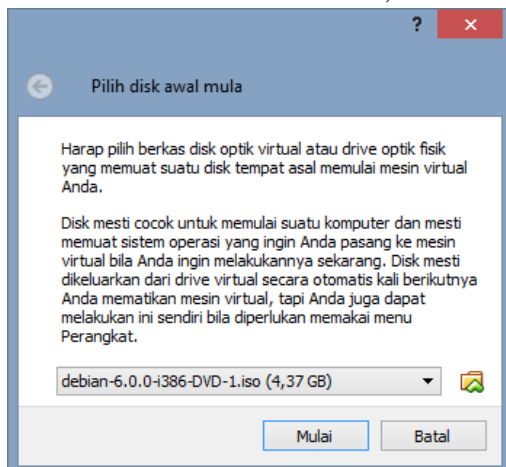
?

Pilih disk awal mula

Harap pilih berkas disk optik virtual atau drive optik fisik yang memuat suatu disk tempat asal memulai mesin virtual Anda.

Disk mesti cocok untuk memulai suatu komputer dan mesti memuat sistem operasi yang ingin Anda pasang ke mesin virtual bila Anda ingin melakukannya sekarang. Disk mesti dikeluarkan dari drive virtual secara otomatis kali berikutnya Anda mematikan mesin virtual, tapi Anda juga dapat melakukan ini sendiri bila diperlukan memakai menu Perangkat.

debian-6.0.0-i386-DVD-1.iso (4,37 GB)

Mulai

Batal